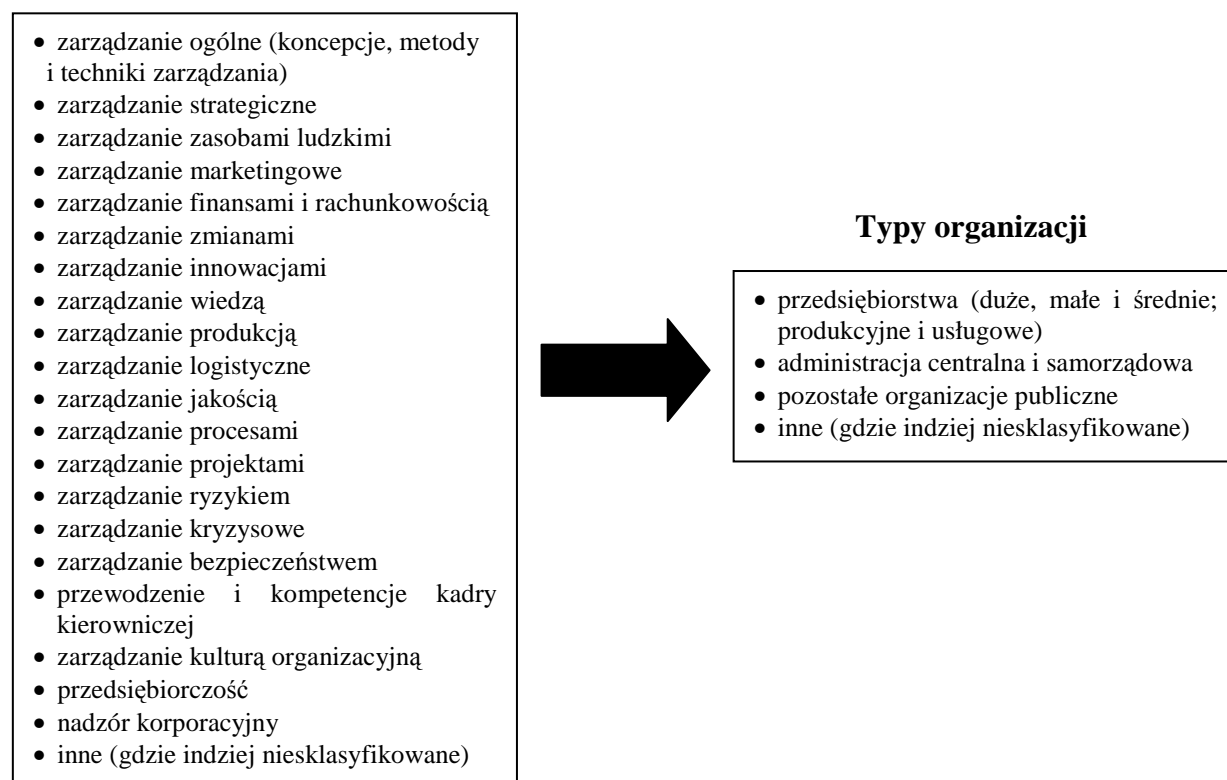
- zarządzanie ogólne (koncepcje, metody i techniki zarządzania)
- zarządzanie strategiczne
- zarządzanie zasobami ludzkimi
- zarządzanie marketingowe
- zarządzanie finansami i rachunkowością
- zarządzanie zmianami
- zarządzanie innowacjami
- zarządzanie wiedzą
- zarządzanie produkcją
- zarządzanie logistyczne
- zarządzanie jakością
- zarządzanie procesami
- zarządzanie projektami
- zarządzanie ryzykiem
- zarządzanie kryzysowe
- zarządzanie bezpieczeństwem
- przewodzenie i kompetencje kadry kierowniczej
- zarządzanie kulturą organizacyjną
- przedsiębiorczość
- nadzór korporacyjny
- inne (gdzie indziej niesklasyfikowane)

**Typy organizacji**

- przedsiębiorstwa (duże, małe i średnie; produkcyjne i usługowe)
- administracja centralna i samorządowa
- pozostałe organizacje publiczne
- inne (gdzie indziej niesklasyfikowane)